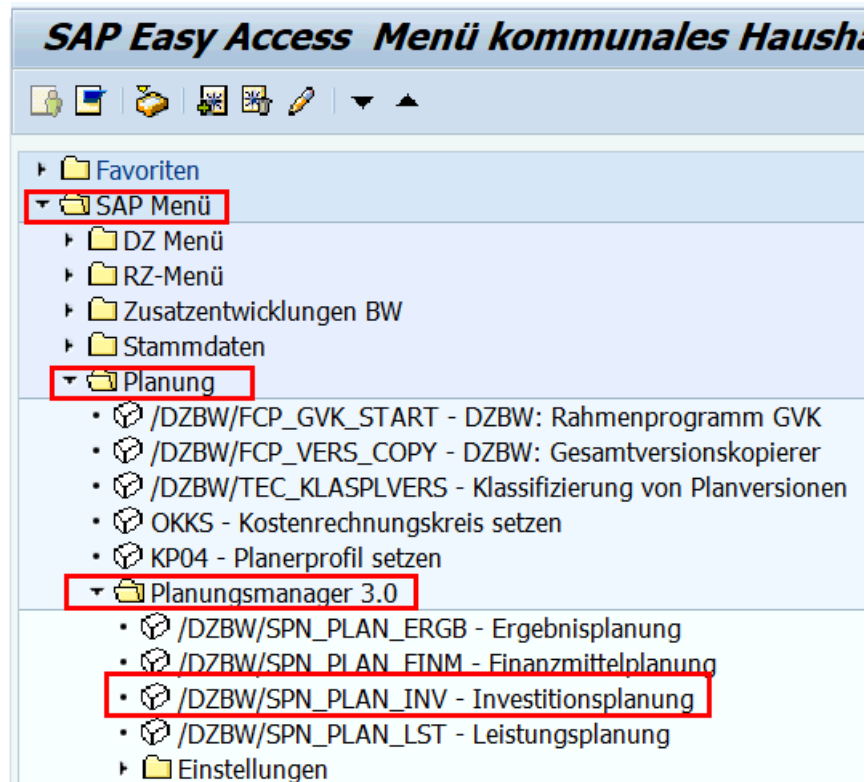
SAP Easy Access Menü kommunales Hausha

Favoriten
SAP Menü
DZ Menü
RZ-Menü
Zusatzentwicklungen BW
Stammdaten
Planung
/DZBW/FCP_GVK_START - DZBW: Rahmenprogramm GVK
/DZBW/FCP_VERS_COPY - DZBW: Gesamtversionskopierer
/DZBW/TEC_KLASPLVERS - Klassifizierung von Planversionen
OKKS - Kostenrechnungskreis setzen
KP04 - Planerprofil setzen
Planungsmanager 3.0
/DZBW/SPN_PLAN_ERGB - Ergebnisplanung
/DZBW/SPN_PLAN_FINM - Finanzmittelplanung
/DZBW/SPN_PLAN_INV - Investitionsplanung
/DZBW/SPN_PLAN_LST - Leistungsplanung
Einstellungen